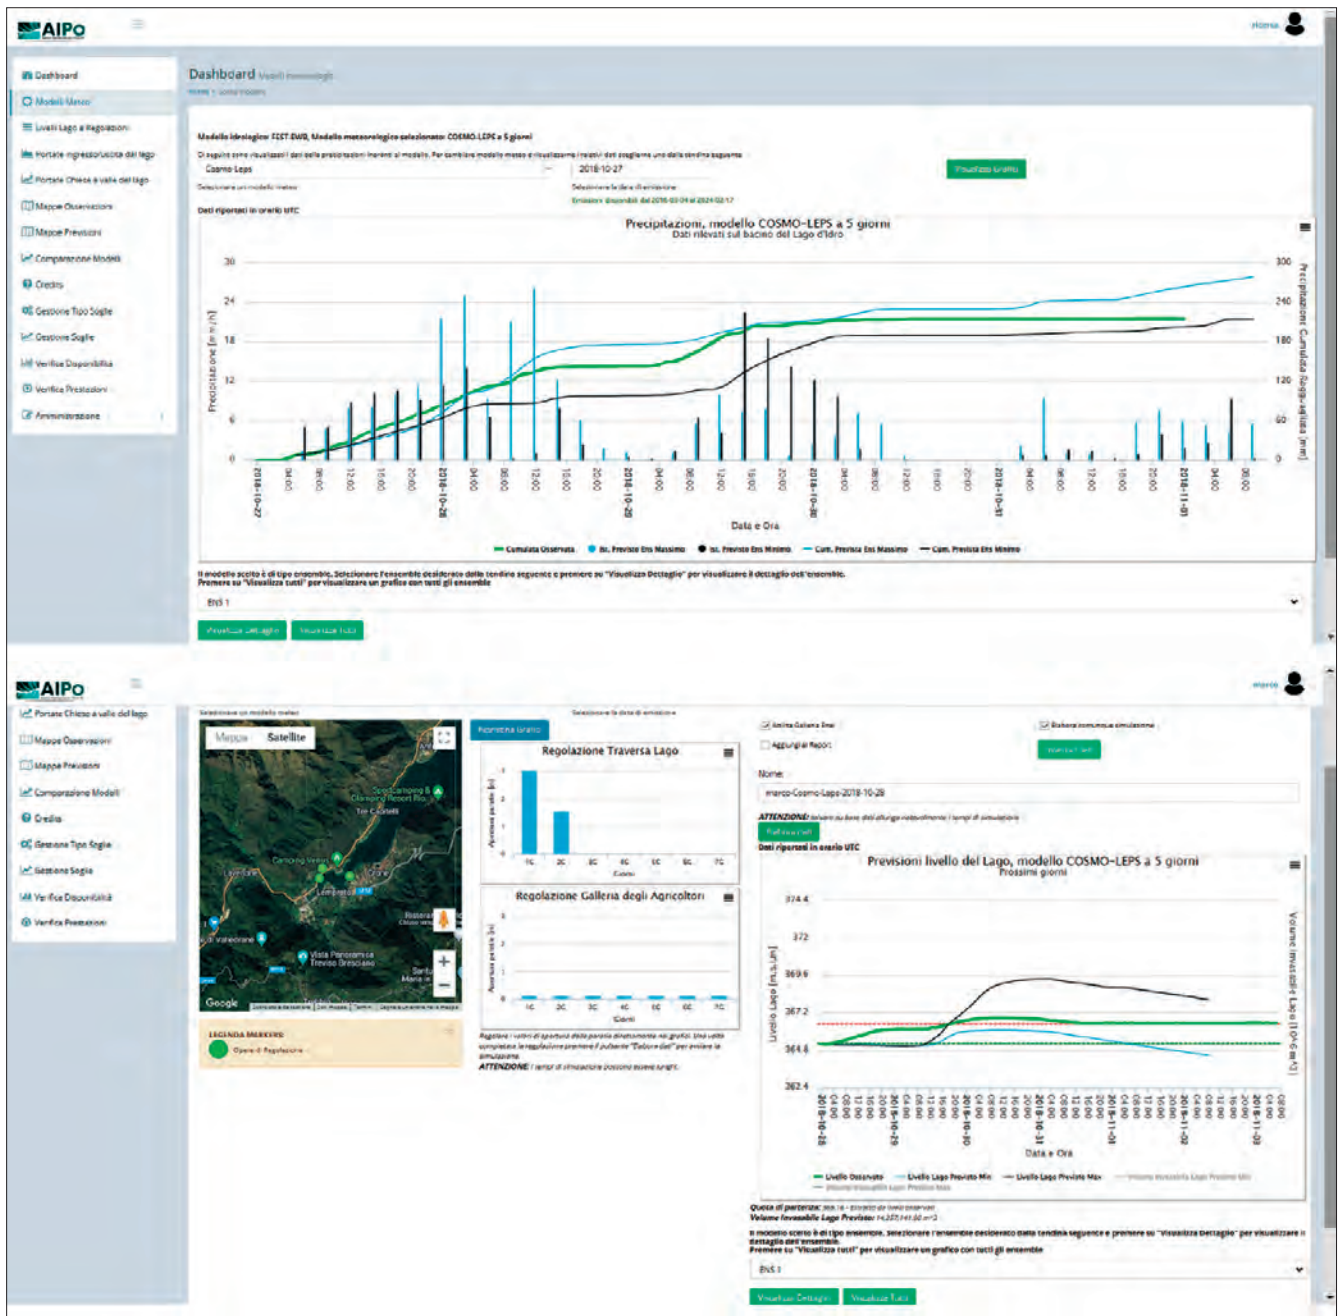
AIPo

Home

Dashboard
Modelli Meteo
Livelli Lago e Regolazioni
Portate ingresso/uscita dal lago
Portate Chiese a valle del lago
Mappe Osservazioni
Mappe Previsioni
Comparazione Modelli
Credits
Gestione Tipo Soglie
Gestione Soglie
Verifica Disponibilità
Verifica Previsioni
Amministrazione

Dashboard Modelli meteorologici
Home > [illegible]

Modello idrologico: FEST-EWB, Modello meteorologico selezionato: COSMO-LEPS a 5 giorni

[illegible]

Cosmo Leps
2018-10-27
Visualizza Grafici

Emissioni disponibili dal 2016-03-04 al 2024-02-17

Dati riportati in orario UTC

Precipitazioni, modello COSMO-LEPS a 5 giorni
Dati rilevati sul bacino del Lago d'Idro

Precipitazione [mm/h]
Precipitazioni Cumulata Bagg-salata [mm]

Data e Ora

Cumulata Osservata | Pr. Prevista Ens Massimo | Pr. Prevista Ens Minimo | Cum. Prevista Ens Massimo | Cum. Prevista Ens Minimo

Il modello scelto è di tipo ensemble. Selezionare l'ensemble desiderato dalla tendina seguente e premere su "Visualizza Dettaglio" per visualizzare il dettaglio dell'ensemble. Premere su "Visualizza tutti" per visualizzare un grafico con tutti gli ensemble

ENS 1

Visualizza Dettaglio | Visualizza Tutti

AIPo

Portate Chiese a valle del lago
Mappe Osservazioni
Mappe Previsioni
Comparazione Modelli
Credits
Gestione Tipo Soglia
Gestione Soglia
Verifica Disponibilità
Verifica Previsioni

Mappa | Satellite

Regolazione Traversa Lago

Regolazione Galleria degli Agricoltori

LEGENDA MARKERS
Opere di Regolazione

ATTENZIONE: I tempi di simulazione possono essere lunghi.

Nome:
marco-Cosmo-Leps-2018-10-28

Dati riportati in orario UTC

Previsioni livello del Lago, modello COSMO-LEPS a 5 giorni
Prossimi giorni

Livello Lago [m.s.l.m]
Volume invasabile Lago [10^6 m3]

Data e Ora

Livello Osservato | Livello Lago Previsto Min | Livello Lago Previsto Max

Il modello scelto è di tipo ensemble. Selezionare l'ensemble desiderato dalla tendina seguente e premere su "Visualizza Dettaglio" per visualizzare il dettaglio dell'ensemble. Premere su "Visualizza tutti" per visualizzare un grafico con tutti gli ensemble

ENS 1

Visualizza Dettaglio | Visualizza Tutti